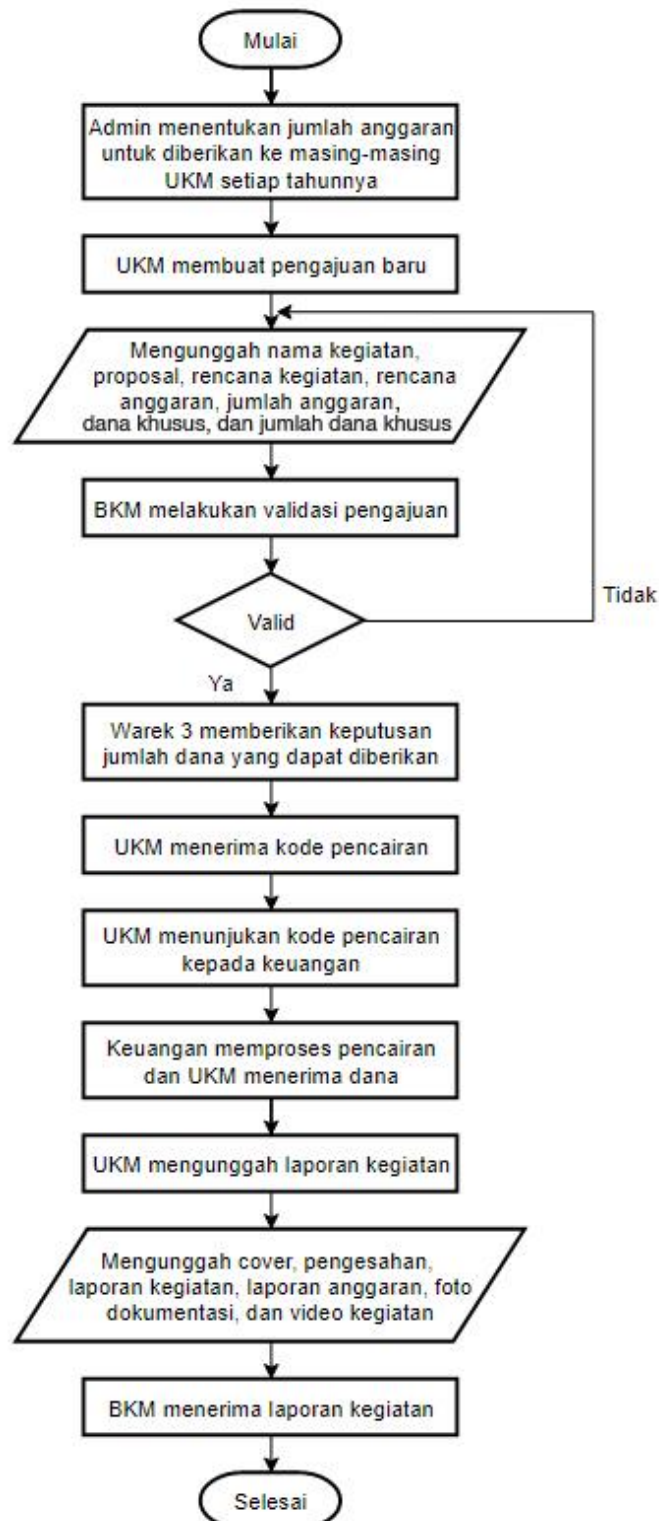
Mulai

Admin menentukan jumlah anggaran untuk diberikan ke masing-masing UKM setiap tahunnya

UKM membuat pengajuan baru

Mengunggah nama kegiatan, proposal, rencana kegiatan, rencana anggaran, jumlah anggaran, dana khusus, dan jumlah dana khusus

BKM melakukan validasi pengajuan

Valid

Tidak

Ya

Warek 3 memberikan keputusan jumlah dana yang dapat diberikan

UKM menerima kode pencairan

UKM menunjukan kode pencairan kepada keuangan

Keuangan memproses pencairan dan UKM menerima dana

UKM mengunggah laporan kegiatan

Mengunggah cover, pengesahan, laporan kegiatan, laporan anggaran, foto dokumentasi, dan video kegiatan

BKM menerima laporan kegiatan

Selesai